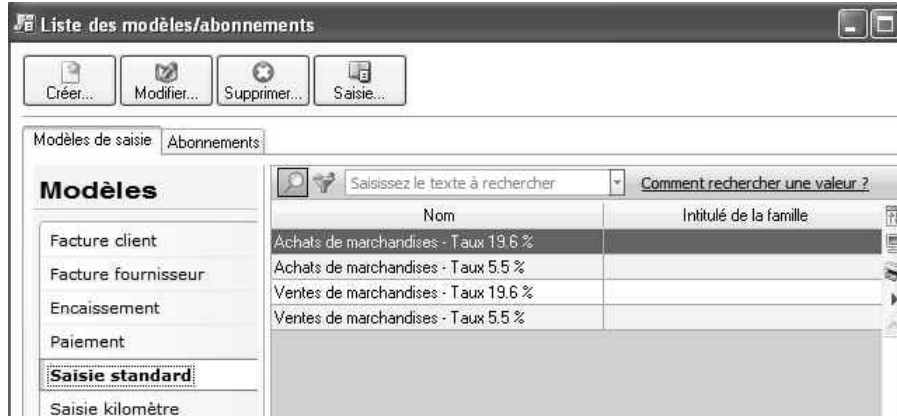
Liste des modèles/abonnements

Créer... Modifier... Supprimer... Saisie...

Modèles de saisie Abonnements

Modèles

Facture client
Facture fournisseur
Encaissement
Paiement
Saisie standard
Saisie kilomètre

Saisissez le texte à rechercher Comment rechercher une valeur ?

| Nom | Intitulé de la famille |
|---|---|
| Achats de marchandises - Taux 19.6 % | |
| Achats de marchandises - Taux 5.5 % | |
| Ventes de marchandises - Taux 19.6 % | |
| Ventes de marchandises - Taux 5.5 % | |